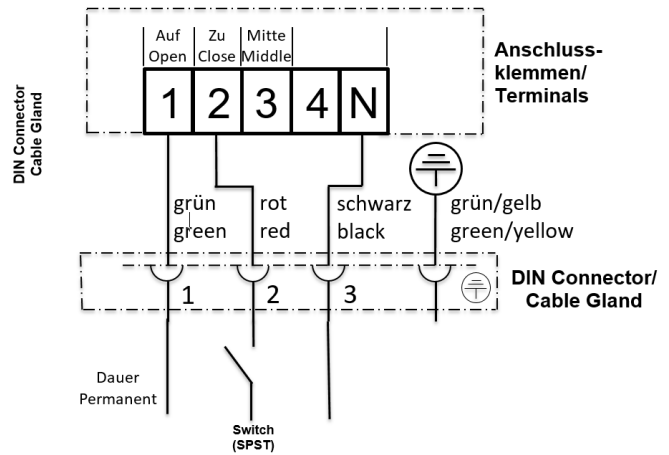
DIN Connector
Cable Gland

Auf
Open

Zu
Close

Mitte
Middle

1 2 3 4 N

Anschlussklemmen/
Terminals

grün
green

rot
red

schwarz
black

grün/gelb
green/yellow

1 2 3

DIN Connector/
Cable Gland

Dauer
Permanent

Switch
(SPST)